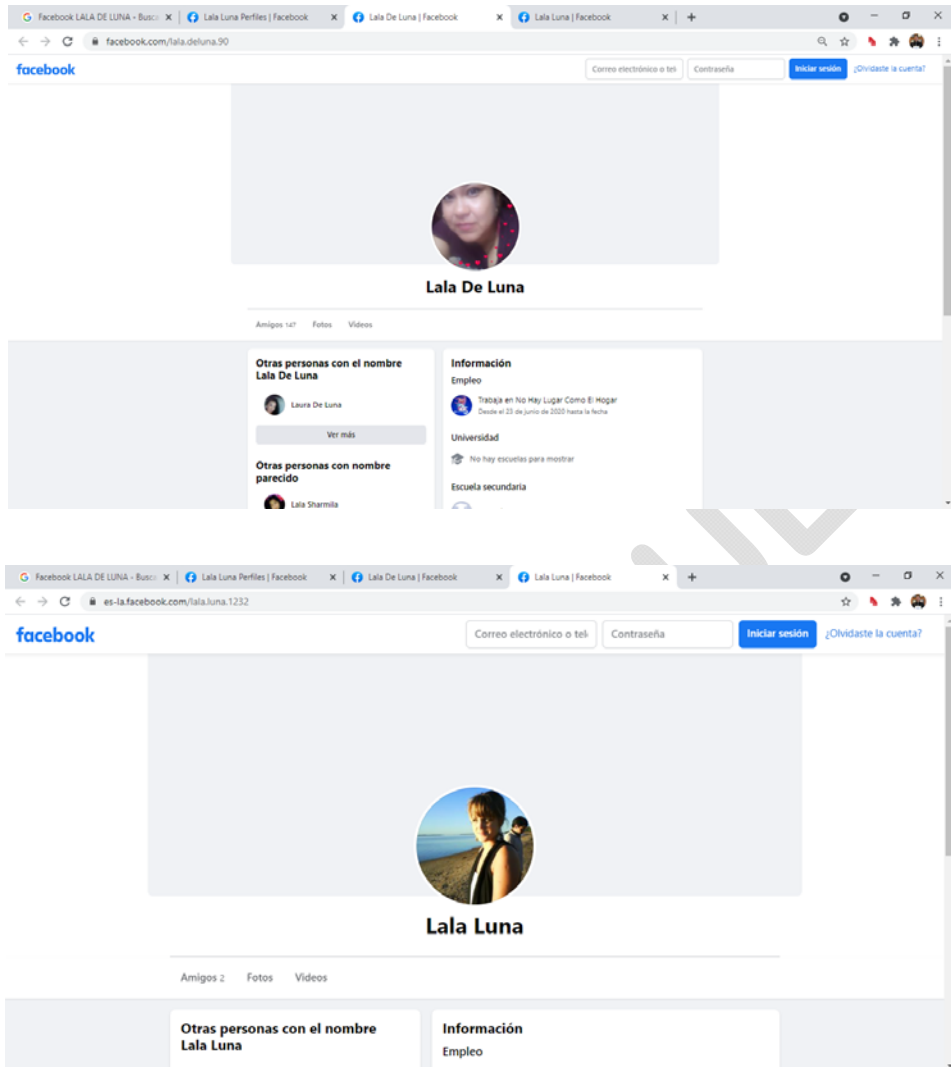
Facebook LALA DE LUNA - Busc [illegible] ×
Lala Luna Perfiles | Facebook ×
Lala De Luna | Facebook ×
Lala Luna | Facebook ×
+

facebook.com/lala.deluna.90

facebook
Correo electrónico o telé
Contraseña
Iniciar sesión
¿Olvidaste la cuenta?

Lala De Luna

Amigos 147
Fotos
Videos

Otras personas con el nombre Lala De Luna

Laura De Luna

Ver más

Otras personas con nombre parecido

Lala Sharmila

Información

Empleo

Trabaja en No Hay Lugar Como El Hogar
Desde el 23 de junio de 2020 hasta la fecha

Universidad

No hay escuelas para mostrar

Escuela secundaria

Facebook LALA DE LUNA - Busc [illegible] ×
Lala Luna Perfiles | Facebook ×
Lala De Luna | Facebook ×
Lala Luna | Facebook ×
+

es-la.facebook.com/lala.luna.1232

facebook
Correo electrónico o telé
Contraseña
Iniciar sesión
¿Olvidaste la cuenta?

Lala Luna

Amigos 2
Fotos
Videos

Otras personas con el nombre Lala Luna

Información

Empleo